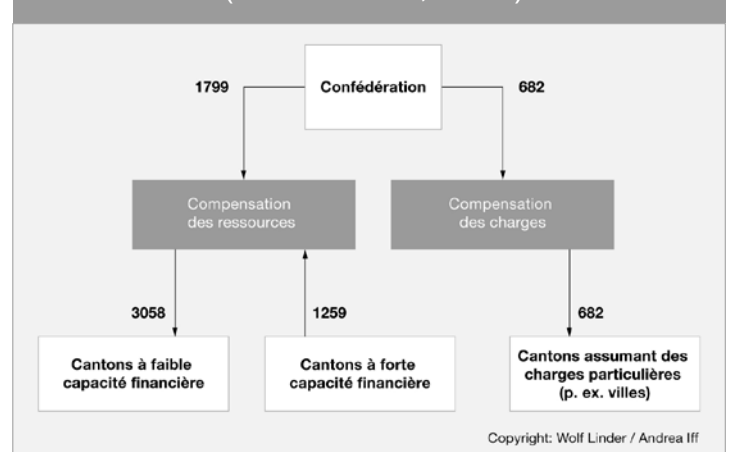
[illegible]

Confédération

1799

682

Compensation des ressources

Compensation des charges

3058

1259

682

Cantons à faible capacité financière

Cantons à forte capacité financière

Cantons assumant des charges particulières (p. ex. villes)

Copyright: Wolf Linder / Andrea Iff